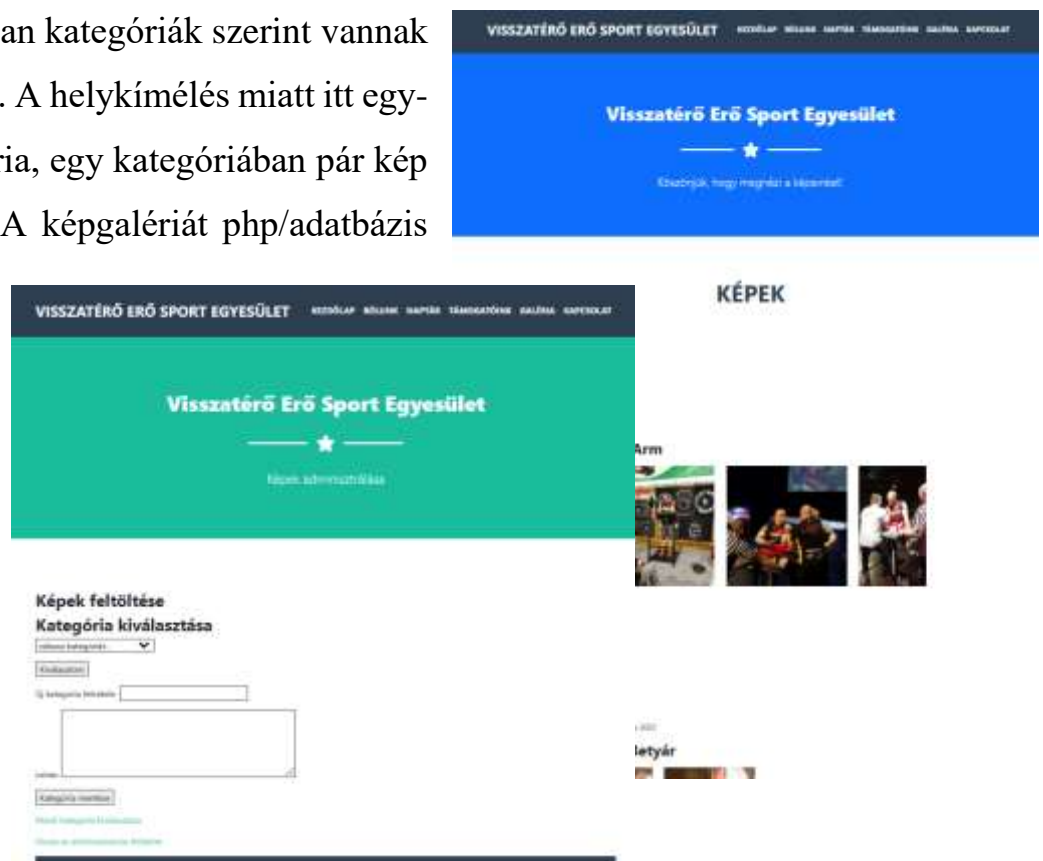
an kategóriák szerint vannak
. A helykímélés miatt itt egy-
ria, egy kategóriában pár kép
A képgalériát php/adatbázis

VISSZATÉRŐ ERŐ SPORT EGYESÜLET KEZDŐLAP RÓLUNK NAPTÁR TÁMOGATÓINK GALÉRIA KAPCSOLAT

Visszatérő Erő Sport Egyesület

Köszönjük, hogy megnézi a képeinket!

KÉPEK

VISSZATÉRŐ ERŐ SPORT EGYESÜLET KEZDŐLAP RÓLUNK NAPTÁR TÁMOGATÓINK GALÉRIA KAPCSOLAT

Visszatérő Erő Sport Egyesület

Képek adminisztrálása

Arm

Képek feltöltése
Kategória kiválasztása

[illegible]

Kiválasztom

Új kategória felvétele

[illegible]

Kategória mentése

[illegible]

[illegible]

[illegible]

etyár